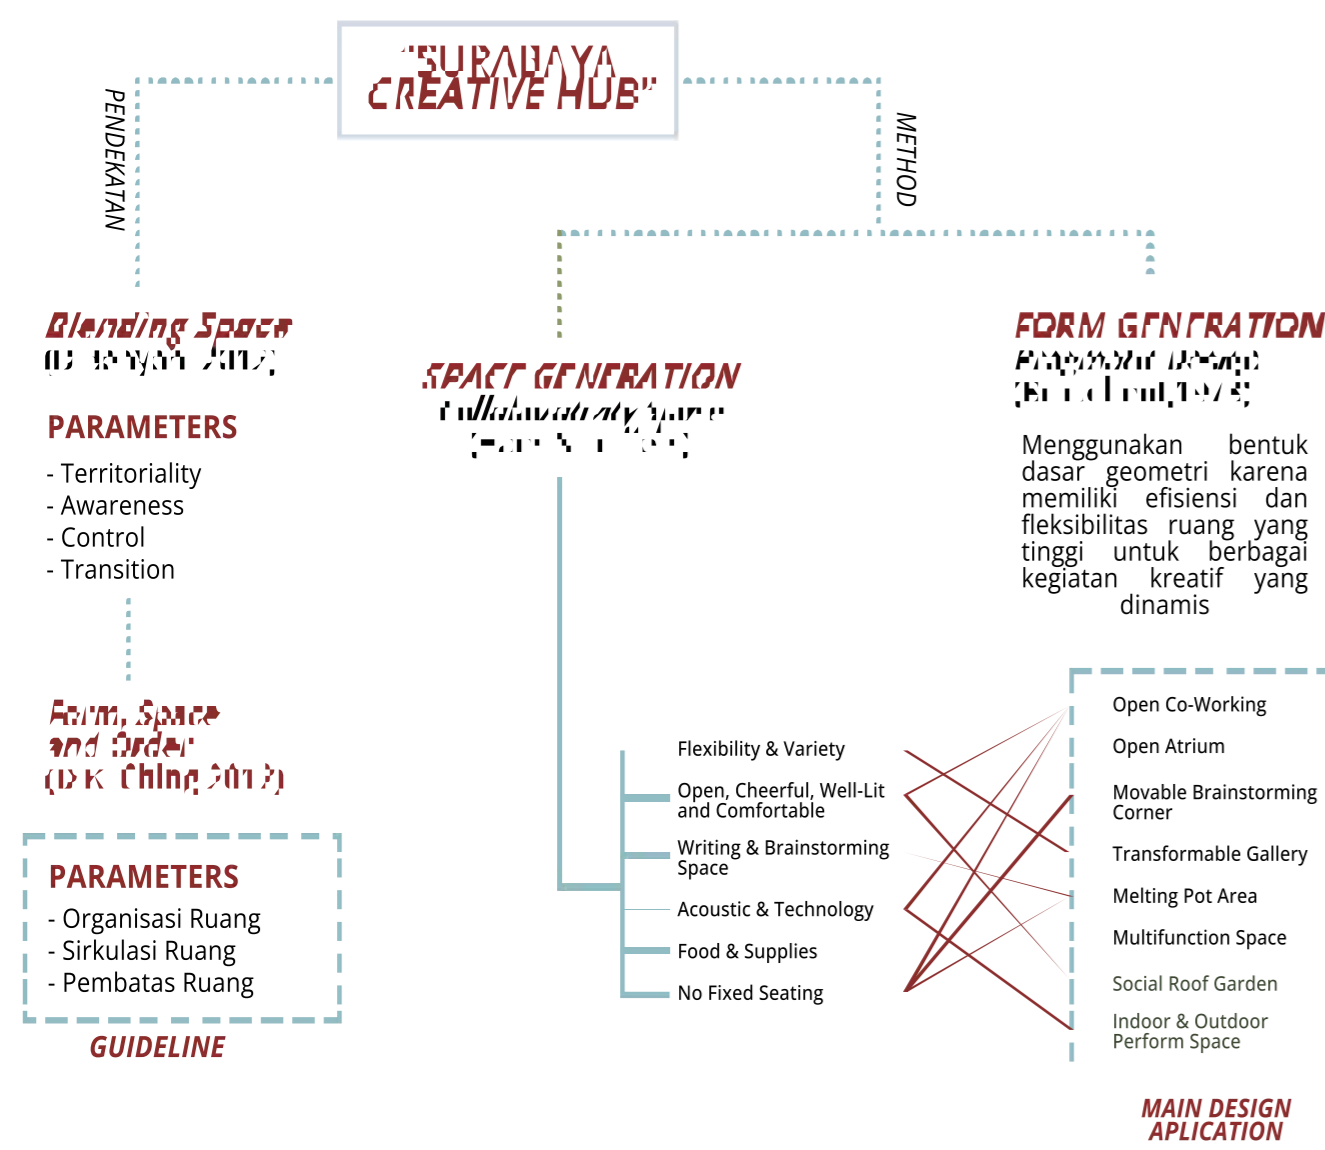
"SURABAYA CREATIVE HUB"

PENDEKATAN

METHOD

Blending Space
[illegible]

PARAMETERS
- Territoriality
- Awareness
- Control
- Transition

Form, Space and Order
(D.K. Ching 2012)

PARAMETERS
- Organisasi Ruang
- Sirkulasi Ruang
- Pembatas Ruang

GUIDELINE

SPACE GENERATION
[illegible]
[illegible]

Flexibility & Variety
Open, Cheerful, Well-Lit and Comfortable
Writing & Brainstorming Space
Acoustic & Technology
Food & Supplies
No Fixed Seating

FORM GENERATION
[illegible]
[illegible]

Menggunakan bentuk dasar geometri karena memiliki efisiensi dan fleksibilitas ruang yang tinggi untuk berbagai kegiatan kreatif yang dinamis

Open Co-Working
Open Atrium
Movable Brainstorming Corner
Transformable Gallery
Melting Pot Area
Multifunction Space
Social Roof Garden
Indoor & Outdoor Perform Space

MAIN DESIGN APLICATION